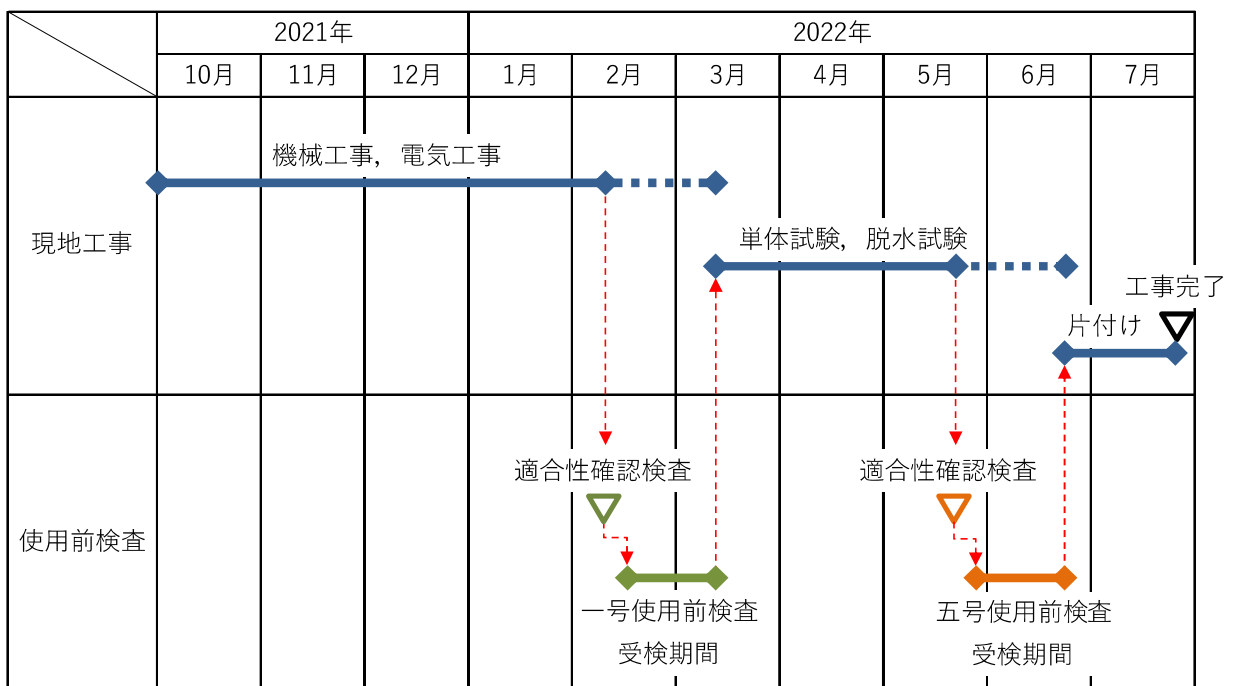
|  | 2021年 | | | 2022年 | | | | | | |
|---|---|---|---|---|---|---|---|---|---|---|
|  | 10月 | 11月 | 12月 | 1月 | 2月 | 3月 | 4月 | 5月 | 6月 | 7月 |
| 現地工事 | | | | | | | | | | |
| 使用前検査 | | | | | | | | | | |

機械工事，電気工事

単体試験，脱水試験

工事完了

片付け

適合性確認検査

適合性確認検査

一号使用前検査
受検期間

五号使用前検査
受検期間